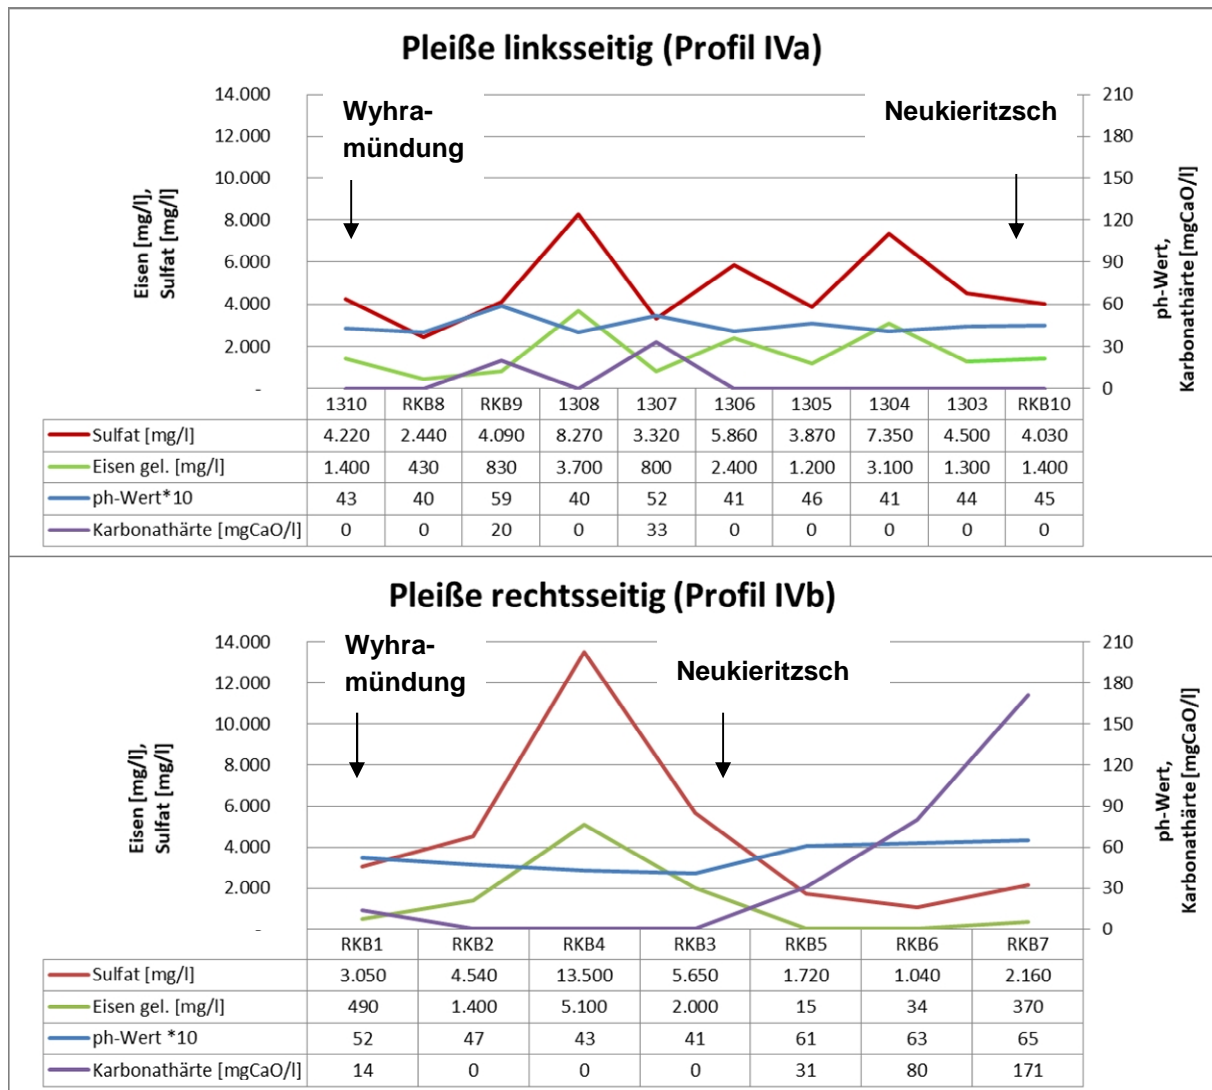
Pleiße linksseitig (Profil IVa)

14.000
12.000
10.000
8.000
6.000
4.000
2.000
-

Eisen [mg/l], Sulfat [mg/l]

Wyhra-mündung

Neukieritzsch

210
180
150
120
90
60
30
0

ph-Wert, Karbonathärte [mgCaO/l]

| | 1310 | RKB8 | RKB9 | 1308 | 1307 | 1306 | 1305 | 1304 | 1303 | RKB10 |
|---|---|---|---|---|---|---|---|---|---|---|
| Sulfat [mg/l] | 4.220 | 2.440 | 4.090 | 8.270 | 3.320 | 5.860 | 3.870 | 7.350 | 4.500 | 4.030 |
| Eisen gel. [mg/l] | 1.400 | 430 | 830 | 3.700 | 800 | 2.400 | 1.200 | 3.100 | 1.300 | 1.400 |
| ph-Wert*10 | 43 | 40 | 59 | 40 | 52 | 41 | 46 | 41 | 44 | 45 |
| Karbonathärte [mgCaO/l] | 0 | 0 | 20 | 0 | 33 | 0 | 0 | 0 | 0 | 0 |

Pleiße rechtsseitig (Profil IVb)

14.000
12.000
10.000
8.000
6.000
4.000
2.000
-

Eisen [mg/l], Sulfat [mg/l]

Wyhra-mündung

Neukieritzsch

210
180
150
120
90
60
30
0

ph-Wert, Karbonathärte [mgCaO/l]

| | RKB1 | RKB2 | RKB4 | RKB3 | RKB5 | RKB6 | RKB7 |
|---|---|---|---|---|---|---|---|
| Sulfat [mg/l] | 3.050 | 4.540 | 13.500 | 5.650 | 1.720 | 1.040 | 2.160 |
| Eisen gel. [mg/l] | 490 | 1.400 | 5.100 | 2.000 | 15 | 34 | 370 |
| ph-Wert *10 | 52 | 47 | 43 | 41 | 61 | 63 | 65 |
| Karbonathärte [mgCaO/l] | 14 | 0 | 0 | 0 | 31 | 80 | 171 |